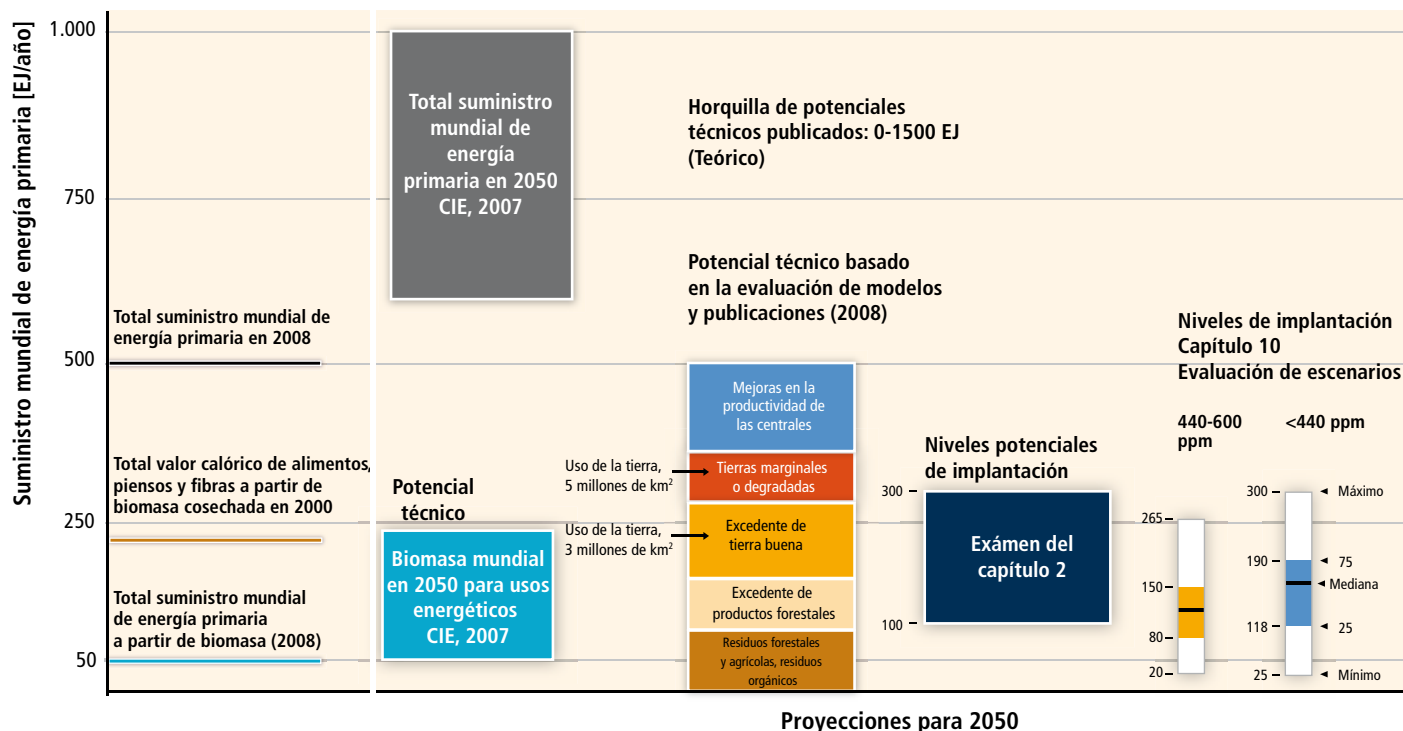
Suministro mundial de energía primaria [EJ/año]

1.000
750
500
250
50

Total suministro mundial de energía primaria en 2008

Total valor calórico de alimentos, piensos y fibras a partir de biomasa cosechada en 2000

Total suministro mundial de energía primaria a partir de biomasa (2008)

Total suministro mundial de energía primaria en 2050 CIE, 2007

Potencial técnico

Biomasa mundial en 2050 para usos energéticos CIE, 2007

Horquilla de potenciales técnicos publicados: 0-1500 EJ (Teórico)

Potencial técnico basado en la evaluación de modelos y publicaciones (2008)

Mejoras en la productividad de las centrales

Uso de la tierra, 5 millones de km$^2$

Tierras marginales o degradadas

Uso de la tierra, 3 millones de km$^2$

Excedente de tierra buena

Excedente de productos forestales

Residuos forestales y agrícolas, residuos orgánicos

Niveles potenciales de implantación

300
100

Exámen del capítulo 2

Niveles de implantación Capítulo 10 Evaluación de escenarios

440-600 ppm

<440 ppm

265
150
80
20

300
190
118
25

Máximo
75
Mediana
25
Mínimo

Proyecciones para 2050